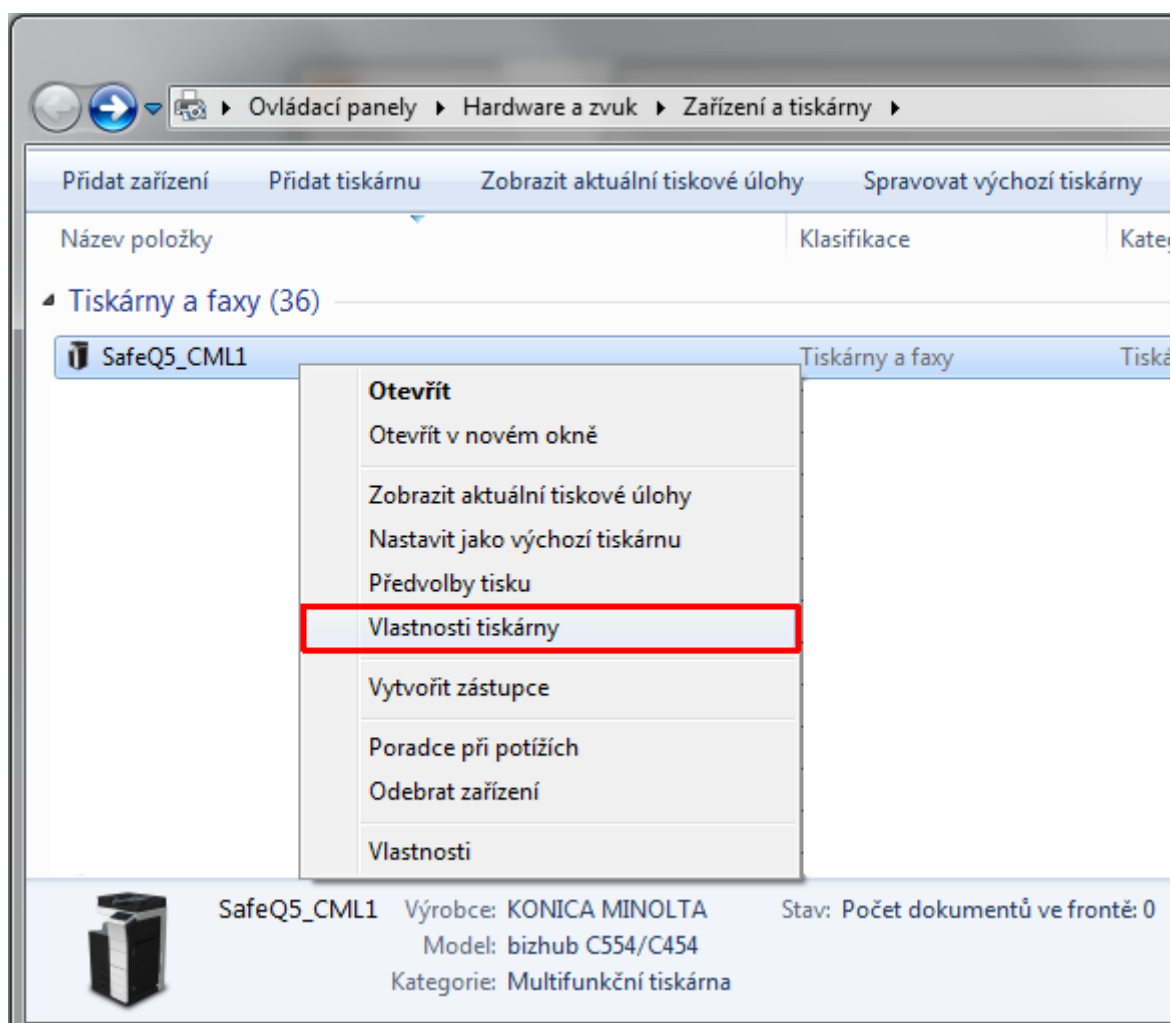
▸ Ovládací panely ▸ Hardware a zvuk ▸ Zařízení a tiskárny ▸

Přidat zařízení Přidat tiskárnu Zobrazit aktuální tiskové úlohy Spravovat výchozí tiskárny

Název položky Klasifikace Kateg

Tiskárny a faxy (36)

SafeQ5_CML1 Tiskárny a faxy Tisk

Otevřít
Otevřít v novém okně
Zobrazit aktuální tiskové úlohy
Nastavit jako výchozí tiskárnu
Předvolby tisku
Vlastnosti tiskárny
Vytvořit zástupce
Poradce při potížích
Odebrat zařízení
Vlastnosti

SafeQ5_CML1 Výrobce: KONICA MINOLTA Stav: Počet dokumentů ve frontě: 0
Model: bizhub C554/C454
Kategorie: Multifunkční tiskárna